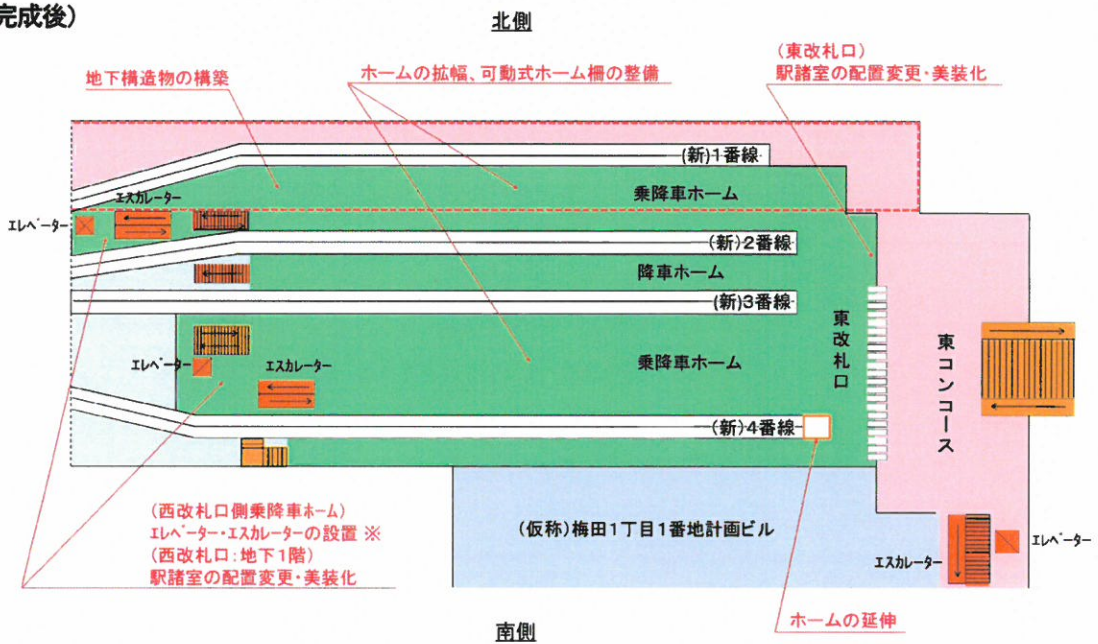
完成後)

北側

地下構造物の構築

ホームの拡幅、可動式ホーム柵の整備

(東改札口)
駅諸室の配置変更・美装化

(新)1番線

乗降車ホーム

エスカレーター

エレベーター

(新)2番線

降車ホーム

(新)3番線

東改札口

東コンコース

エレベーター

エスカレーター

乗降車ホーム

(新)4番線

(仮称)梅田1丁目1番地計画ビル

(西改札口側乗降車ホーム)
エレベーター・エスカレーターの設置 ※
(西改札口:地下1階)
駅諸室の配置変更・美装化

エスカレーター

エレベーター

ホームの延伸

南側